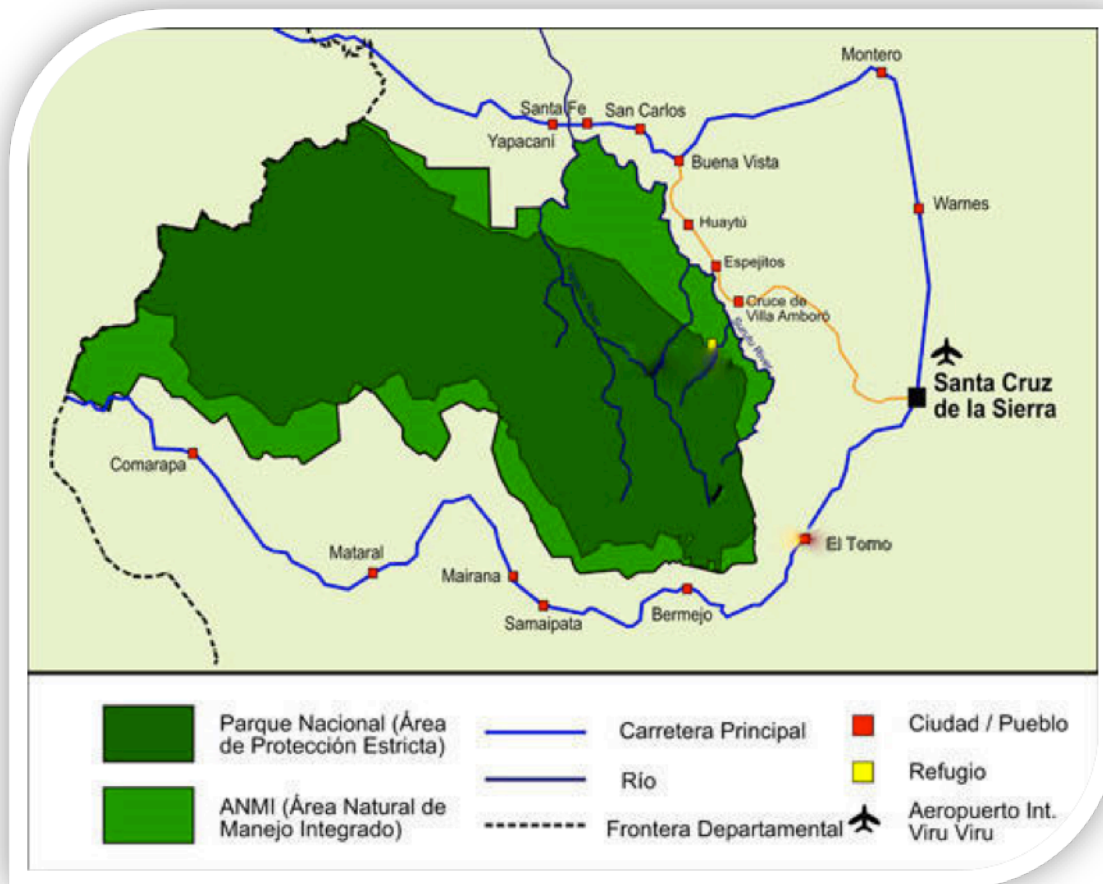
Montero
Santa Fe
San Carlos
Yapacaní
Buena Vista
Warnes
Huaytú
Espejitos
Cruce de Villa Amboró
Santa Cruz de la Sierra
Comarapa
El Torno
Mataral
Mairana
Samaipata
Bermejo

Parque Nacional (Área de Protección Estricta)
ANMI (Área Natural de Manejo Integrado)
Carretera Principal
Río
Frontera Departamental
Ciudad / Pueblo
Refugio
Aeropuerto Int. Viru Viru